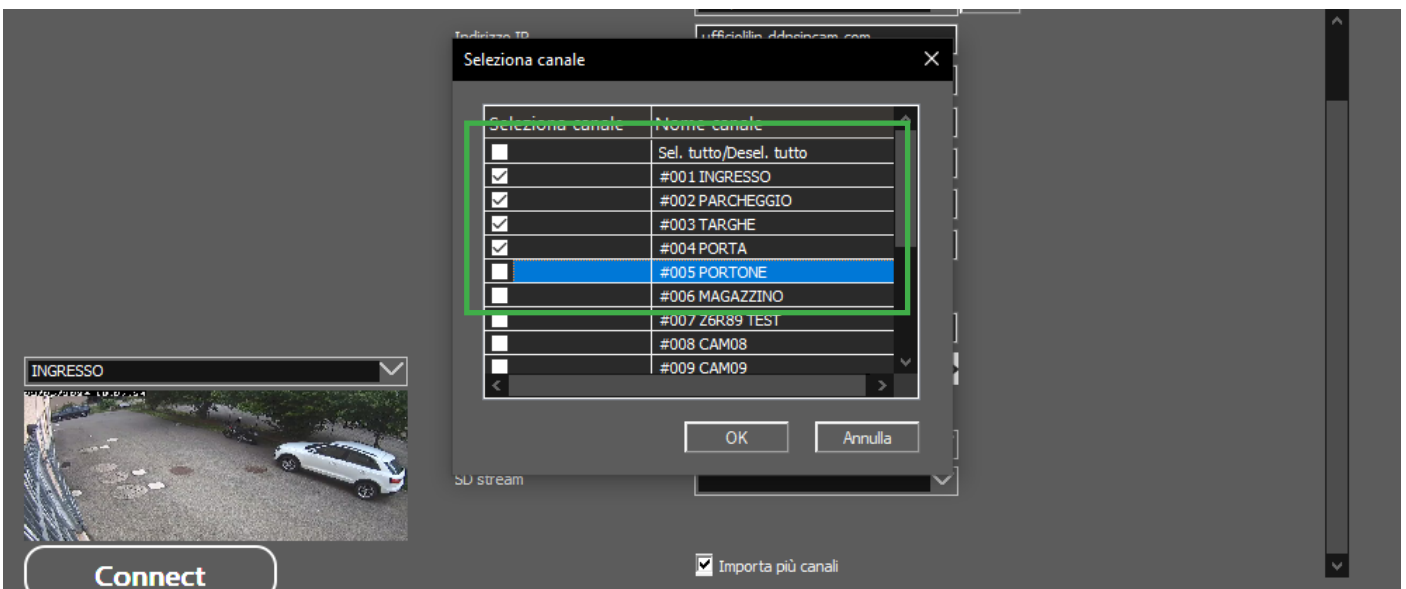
Indirizzo IP
ufficiolilin.ddnsipcam.com

Seleziona canale

| Seleziona canale | Nome canale |
|---|---|
| ☐ | Sel. tutto/Desel. tutto |
| ☑ | #001 INGRESSO |
| ☑ | #002 PARCHEGGIO |
| ☑ | #003 TARGHE |
| ☑ | #004 PORTA |
| ☐ | #005 PORTONE |
| ☐ | #006 MAGAZZINO |
| ☐ | #007 Z6R89 TEST |
| ☐ | #008 CAM08 |
| ☐ | #009 CAM09 |

OK
Annulla

INGRESSO
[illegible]

SD stream

Connect

Importa più canali